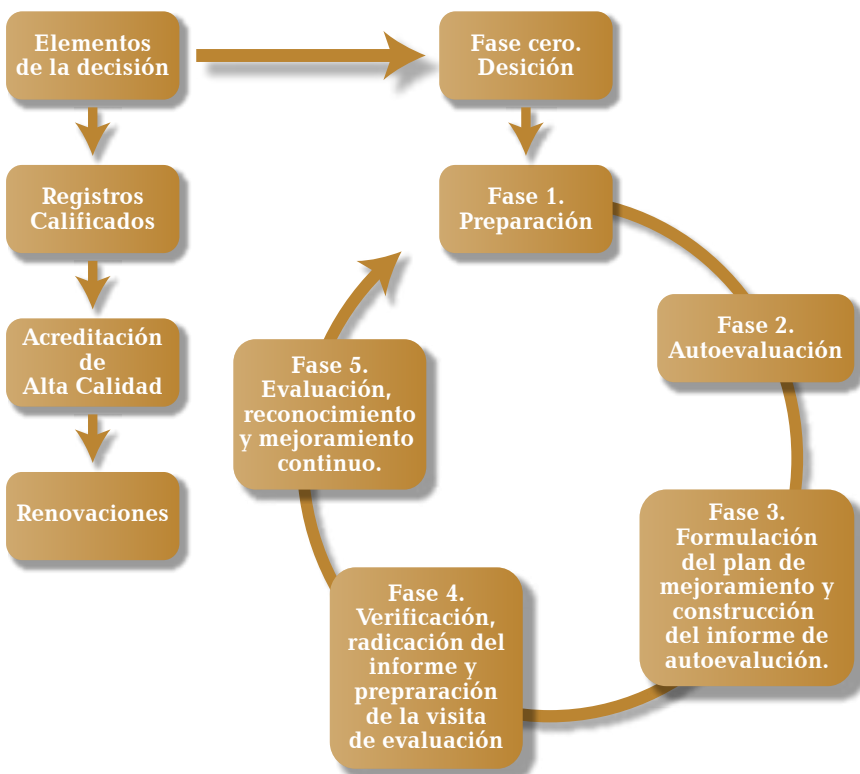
Elementos de la decisión

Registros Calificados

Acreditación de Alta Calidad

Renovaciones

Fase cero. Desición

Fase 1. Preparación

Fase 2. Autoevaluación

Fase 3. Formulación del plan de mejoramiento y construcción del informe de autoevalución.

Fase 4. Verificación, radicación del informe y prepraración de la visita de evaluación

Fase 5. Evaluación, reconocimiento y mejoramiento continuo.